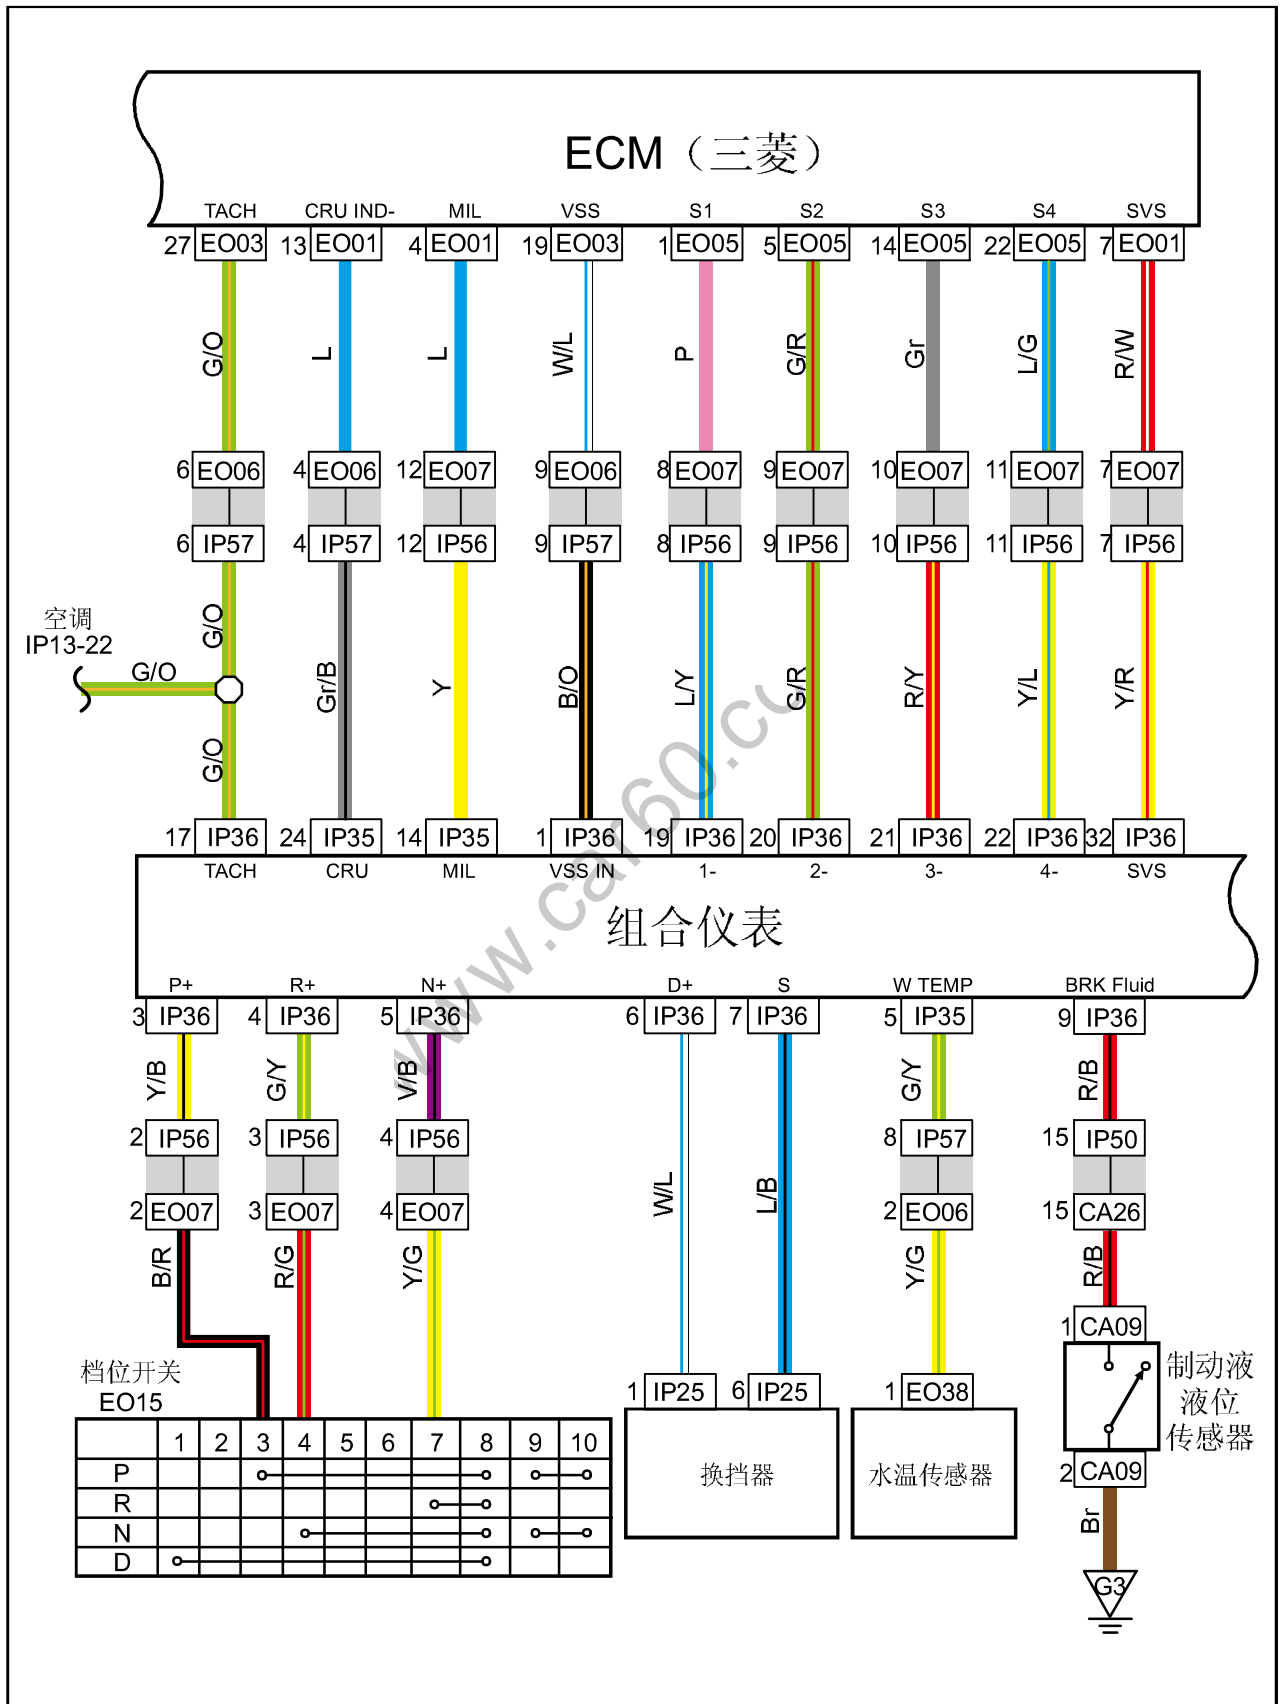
ECM（三菱）

TACH CRU IND- MIL VSS S1 S2 S3 S4 SVS

27 EO03 13 EO01 4 EO01 19 EO03 1 EO05 5 EO05 14 EO05 22 EO05 7 EO01

G/O L L W/L P G/R Gr L/G R/W

6 EO06 4 EO06 12 EO07 9 EO06 8 EO07 9 EO07 10 EO07 11 EO07 7 EO07

6 IP57 4 IP57 12 IP56 9 IP57 8 IP56 9 IP56 10 IP56 11 IP56 7 IP56

空调
IP13-22
G/O

G/O G/O Gr/B Y B/O L/Y G/R R/Y Y/L Y/R

17 IP36 24 IP35 14 IP35 1 IP36 19 IP36 20 IP36 21 IP36 22 IP36 32 IP36

TACH CRU MIL VSS IN 1- 2- 3- 4- SVS

组合仪表

www.car60.com

P+ R+ N+ D+ S W TEMP BRK Fluid

3 IP36 4 IP36 5 IP36 6 IP36 7 IP36 5 IP35 9 IP36

Y/B G/Y V/B G/Y R/B

2 IP56 3 IP56 4 IP56 8 IP57 15 IP50

2 EO07 3 EO07 4 EO07 2 EO06 15 CA26

B/R R/G Y/G W/L L/B Y/G R/B

1 CA09

制动液
液位
传感器

档位开关
EO15

| | 1 | 2 | 3 | 4 | 5 | 6 | 7 | 8 | 9 | 10 |
|---|---|---|---|---|---|---|---|---|---|---|
| P | | | | | | | | | | |
| R | | | | | | | | | | |
| N | | | | | | | | | | |
| D | | | | | | | | | | |

1 IP25 6 IP25 1 EO38

换挡器

水温传感器

2 CA09

Br

G3